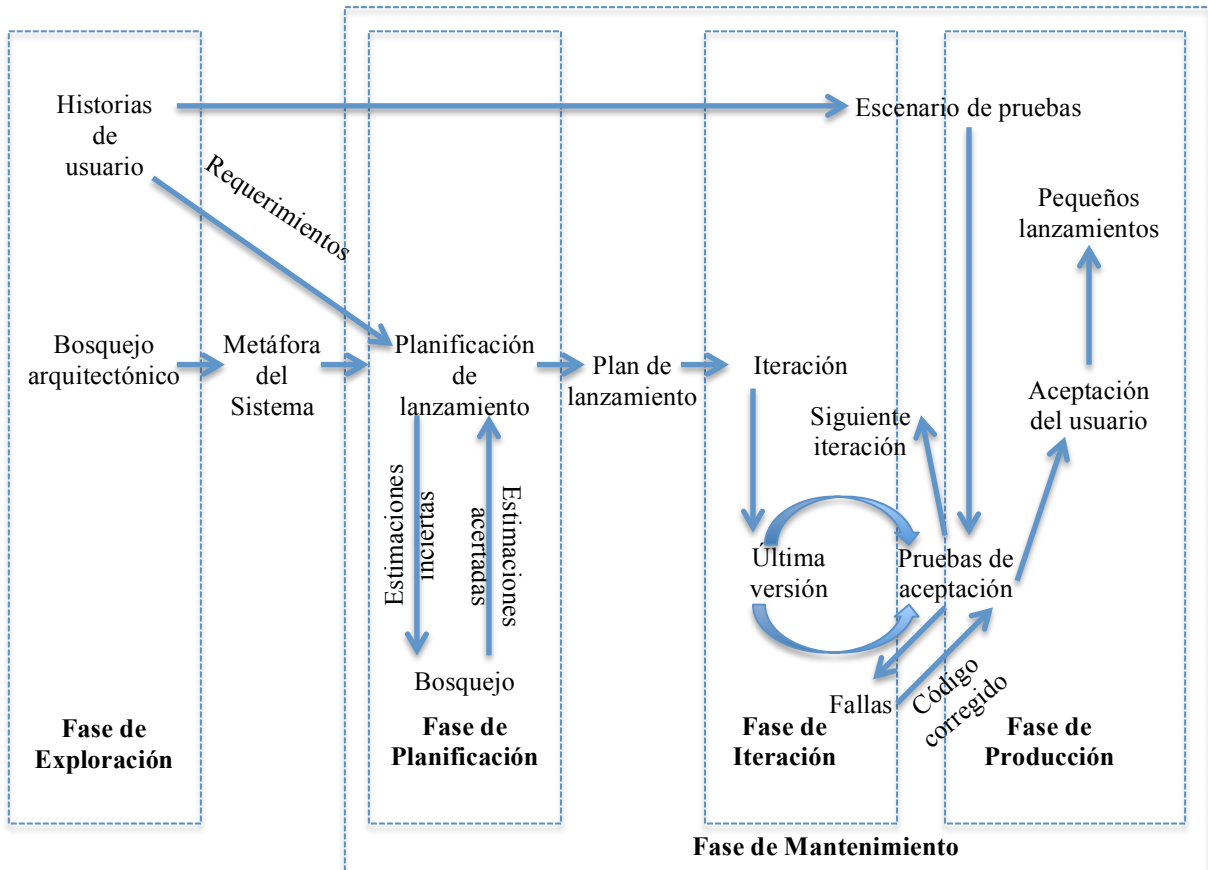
Historias de usuario

Escenario de pruebas

Requerimientos

Pequeños lanzamientos

Bosquejo arquitectónico

Metáfora del Sistema

Planificación de lanzamiento

Plan de lanzamiento

Iteración

Aceptación del usuario

Siguiente iteración

Estimaciones inciertas

Estimaciones acertadas

Última versión

Pruebas de aceptación

Bosquejo

Fallas

Código corregido

Fase de Exploración

Fase de Planificación

Fase de Iteración

Fase de Producción

Fase de Mantenimiento